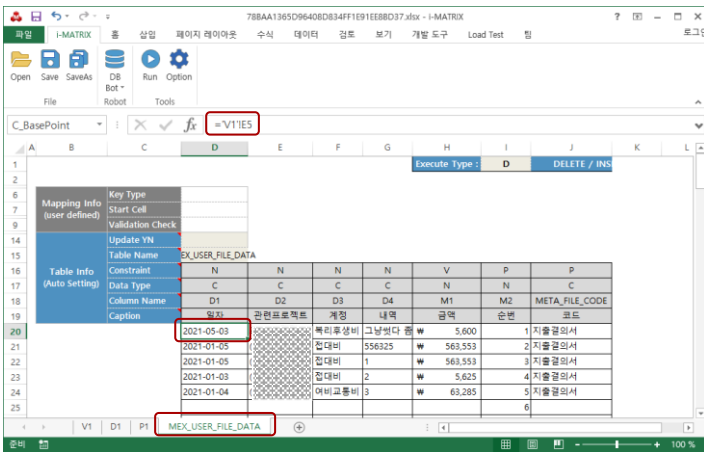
78BAA1365D96408D834FF1E91EE8BD37.xlsx - I-MATRIX ? – □ ×

파일 I-MATRIX 홈 삽입 페이지 레이아웃 수식 데이터 검토 보기 개발 도구 Load Test 팀 로그인

Open Save SaveAs DB Bot Run Option
File Robot Tools

C_BasePoint =V1!E5

| | A | B | C | D | E | F | G | H | I | J | K | L |
|---|---|---|---|---|---|---|---|---|---|---|---|---|
| 1 | | | | | | | | Execute Type : | D | DELETE / INS | | |
| 2 | | | | | | | | | | | | |
| 6 | | Mapping Info (user defined) | Key Type | | | | | | | | | |
| 7 | | | Start Cell | | | | | | | | | |
| 8 | | | Validation Check | | | | | | | | | |
| 14 | | Table Info (Auto Setting) | Update YN | | | | | | | | | |
| 15 | | | Table Name | EX_USER_FILE_DATA | | | | | | | | |
| 16 | | | Constraint | N | N | N | N | V | P | P | | |
| 17 | | | Data Type | C | C | C | C | N | N | C | | |
| 18 | | | Column Name | D1 | D2 | D3 | D4 | M1 | M2 | META_FILE_CODE | | |
| 19 | | | Caption | 일자 | 관련프로젝트 | 계정 | 내역 | 금액 | 순번 | 코드 | | |
| 20 | | | | 2021-05-03 | | 복리후생비 | 그냥썻다 좀 | ₩ 5,600 | 1 | 지출결의서 | | |
| 21 | | | | 2021-01-05 | | 접대비 | 556325 | ₩ 563,553 | 2 | 지출결의서 | | |
| 22 | | | | 2021-01-05 | | 접대비 | 1 | ₩ 563,553 | 3 | 지출결의서 | | |
| 23 | | | | 2021-01-03 | | 접대비 | 2 | ₩ 5,625 | 4 | 지출결의서 | | |
| 24 | | | | 2021-01-04 | | 여비교통비 | 3 | ₩ 63,285 | 5 | 지출결의서 | | |
| 25 | | | | | | | | | 6 | | | |

V1 D1 P1 MEX_USER_FILE_DATA

준비 100 %